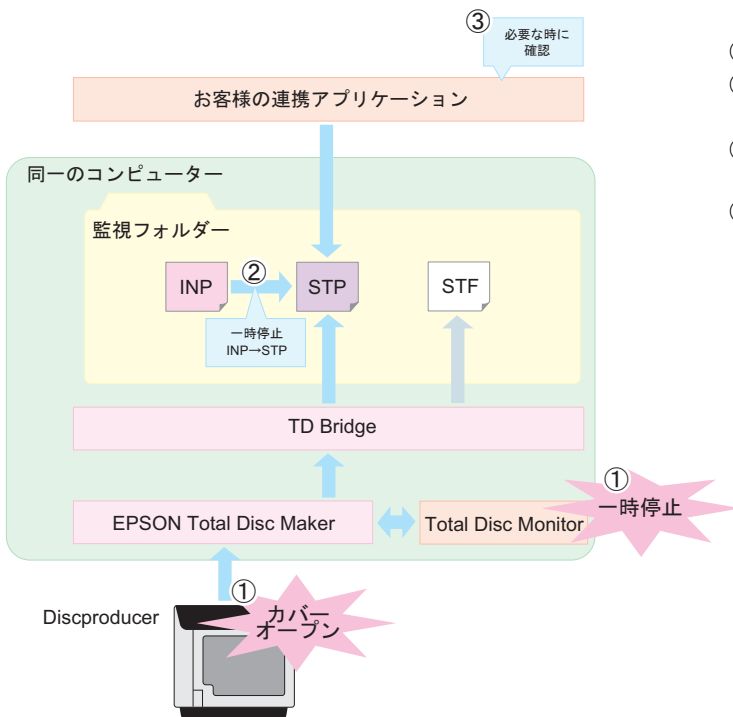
③
必要な時に確認

お客様の連携アプリケーション

同一のコンピューター

監視フォルダー

INP
②
STP
STF

一時停止
INP→STP

TD Bridge

①
一時停止

EPSON Total Disc Maker
Total Disc Monitor

①
カバーオープン

Discproducer